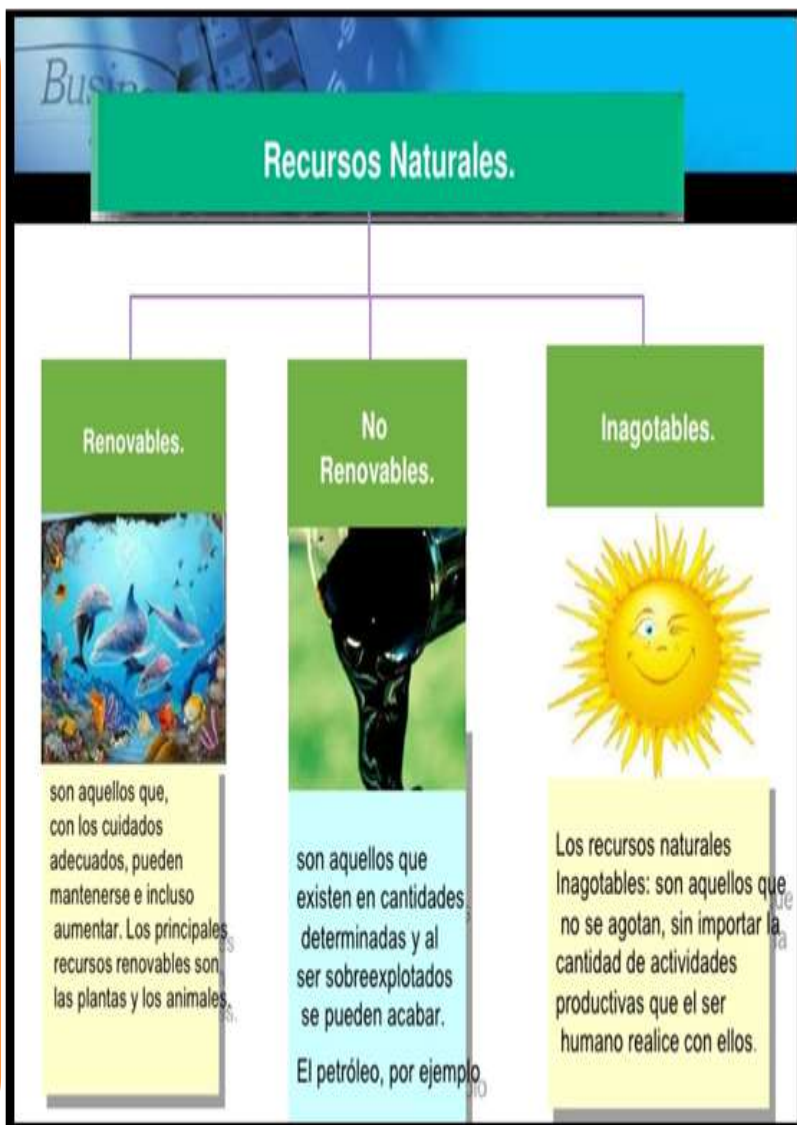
Busin

Recursos Naturales.

Renovables.

No Renovables.

Inagotables.

son aquellos que, con los cuidados adecuados, pueden mantenerse e incluso aumentar. Los principales recursos renovables son las plantas y los animales.

son aquellos que existen en cantidades determinadas y al ser sobreexplotados se pueden acabar.

El petróleo, por ejemplo

Los recursos naturales Inagotables: son aquellos que no se agotan, sin importar la cantidad de actividades productivas que el ser humano realice con ellos.